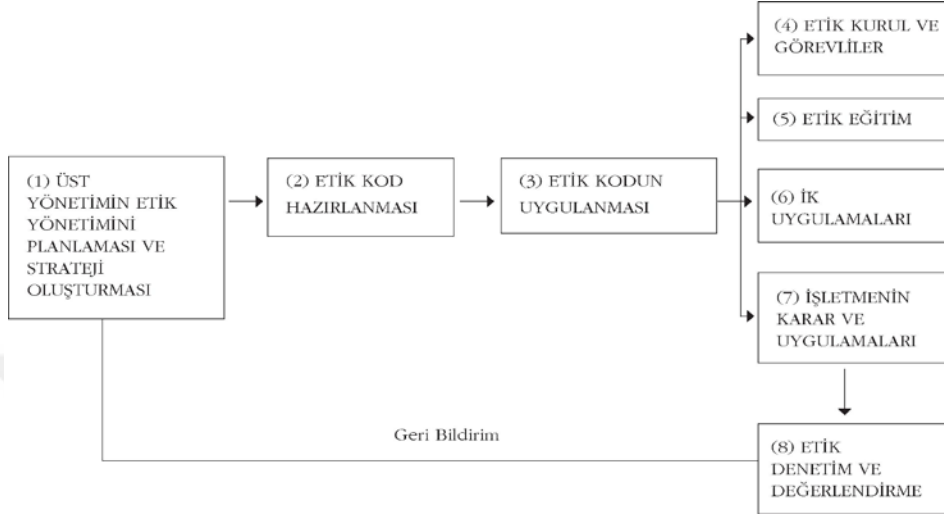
(1) ÜST YÖNETİMİN ETİK YÖNETİMİNİ PLANLAMASI VE STRATEJİ OLUŞTURMASI

(2) ETİK KOD HAZIRLANMASI

(3) ETİK KODUN UYGULANMASI

(4) ETİK KURUL VE GÖREVLİLER

(5) ETİK EĞİTİM

(6) İK UYGULAMALARI

(7) İŞLETMENİN KARAR VE UYGULAMALARI

(8) ETİK DENETİM VE DEĞERLENDİRME

Geri Bildirim